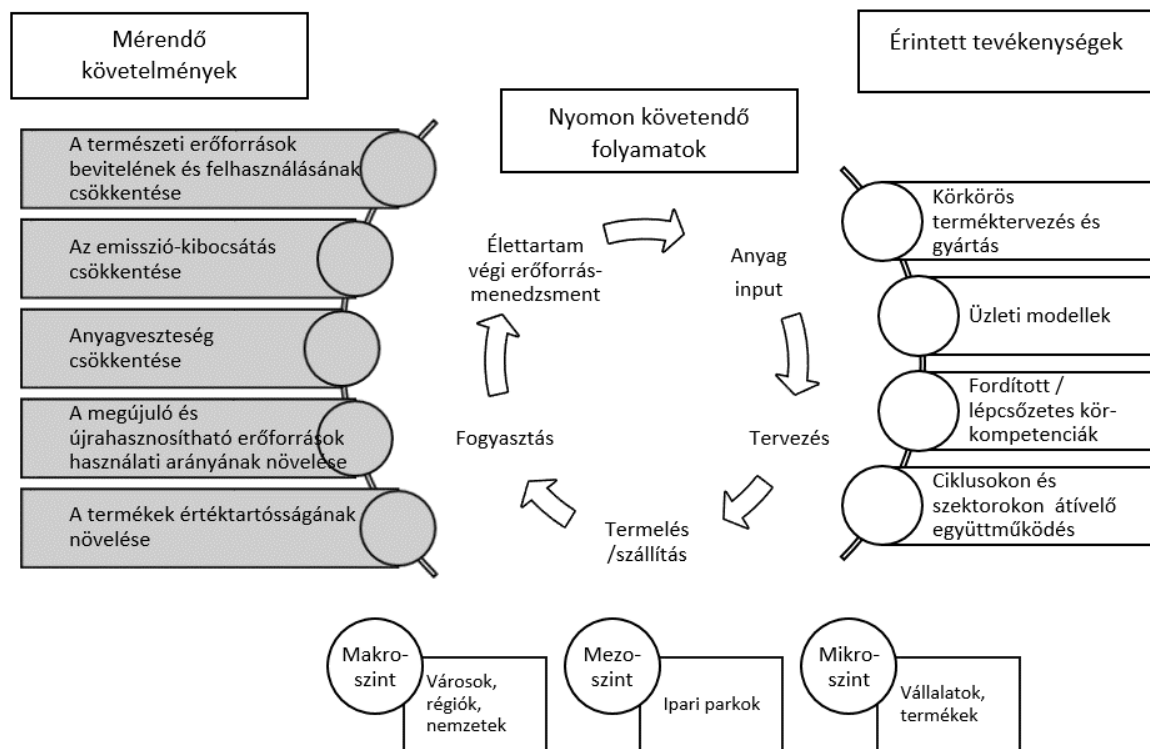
Mérendő követelmények

Érintett tevékenységek

Nyomon követendő folyamatok

A természeti erőforrások bevitelének és felhasználásának csökkentése

Az emisszió-kibocsátás csökkentése

Anyagveszteség csökkentése

A megújuló és újrahasznosítható erőforrások használati arányának növelése

A termékek értéktartósságának növelése

Élettartam végi erőforrás-menedzsment

Anyag input

Tervezés

Termelés /szállítás

Fogyasztás

Körkörös terméktervezés és gyártás

Üzleti modellek

Fordított / lépcsőzetes kör-kompetenciák

Ciklusokon és szektorokon átívelő együttműködés

Makro-szint

Városok, régiók, nemzetek

Mezo-szint

Ipari parkok

Mikro-szint

Vállalatok, termékek